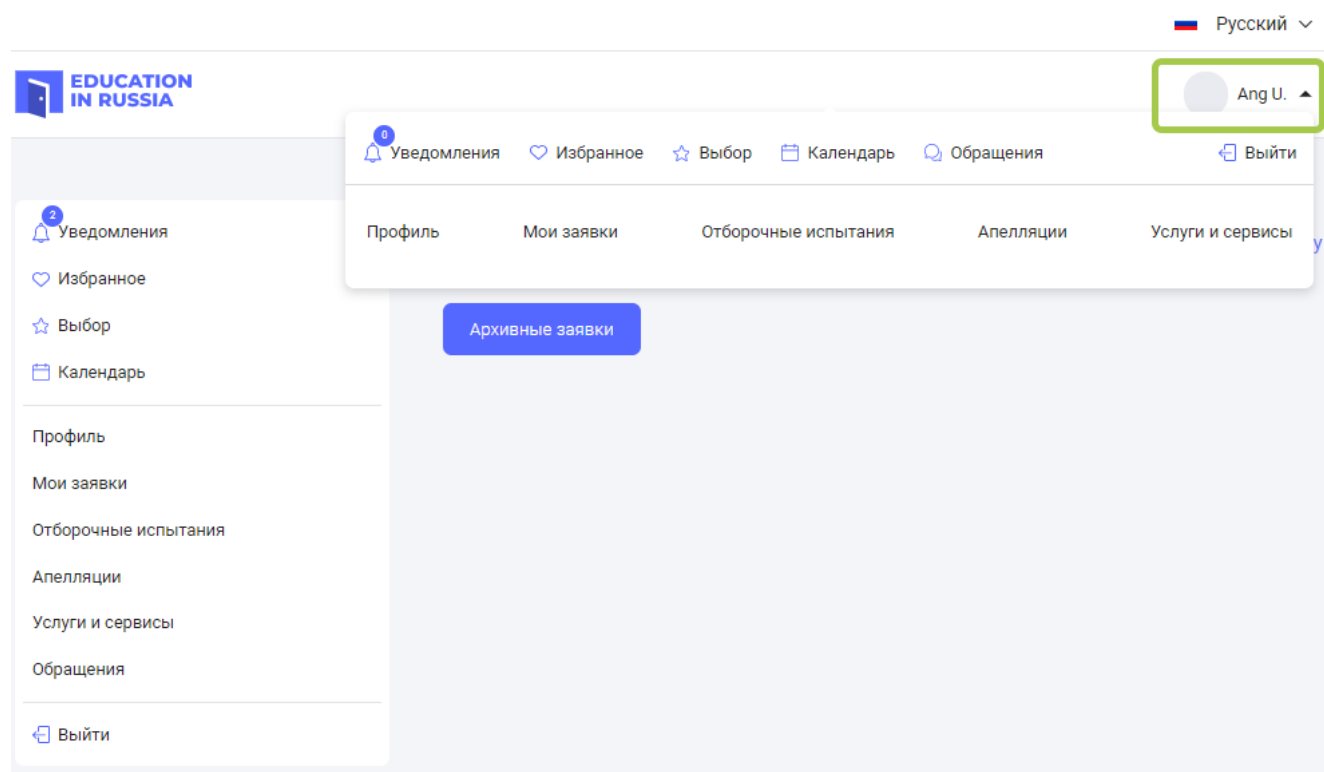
Русский

EDUCATION IN RUSSIA

Ang U.

0 Уведомления Избранное Выбор Календарь Обращения Выйти

Профиль Мои заявки Отборочные испытания Апелляции Услуги и сервисы

2 Уведомления
Избранное
Выбор
Календарь

Профиль
Мои заявки
Отборочные испытания
Апелляции
Услуги и сервисы
Обращения

Выйти

Архивные заявки